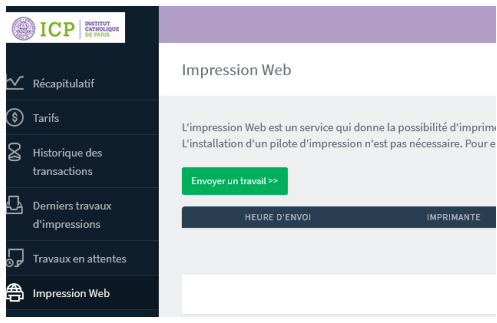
ICP INSTITUT CATHOLIQUE DE PARIS

Récapitulatif

Tarifs

Historique des transactions

Derniers travaux d'impressions

Travaux en attentes

Impression Web

Impression Web

L'impression Web est un service qui donne la possibilité d'imprim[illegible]
L'installation d'un pilote d'impression n'est pas nécessaire. Pour e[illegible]

Envoyer un travail >>

| HEURE D'ENVOI | IMPRIMANTE |
|---|---|